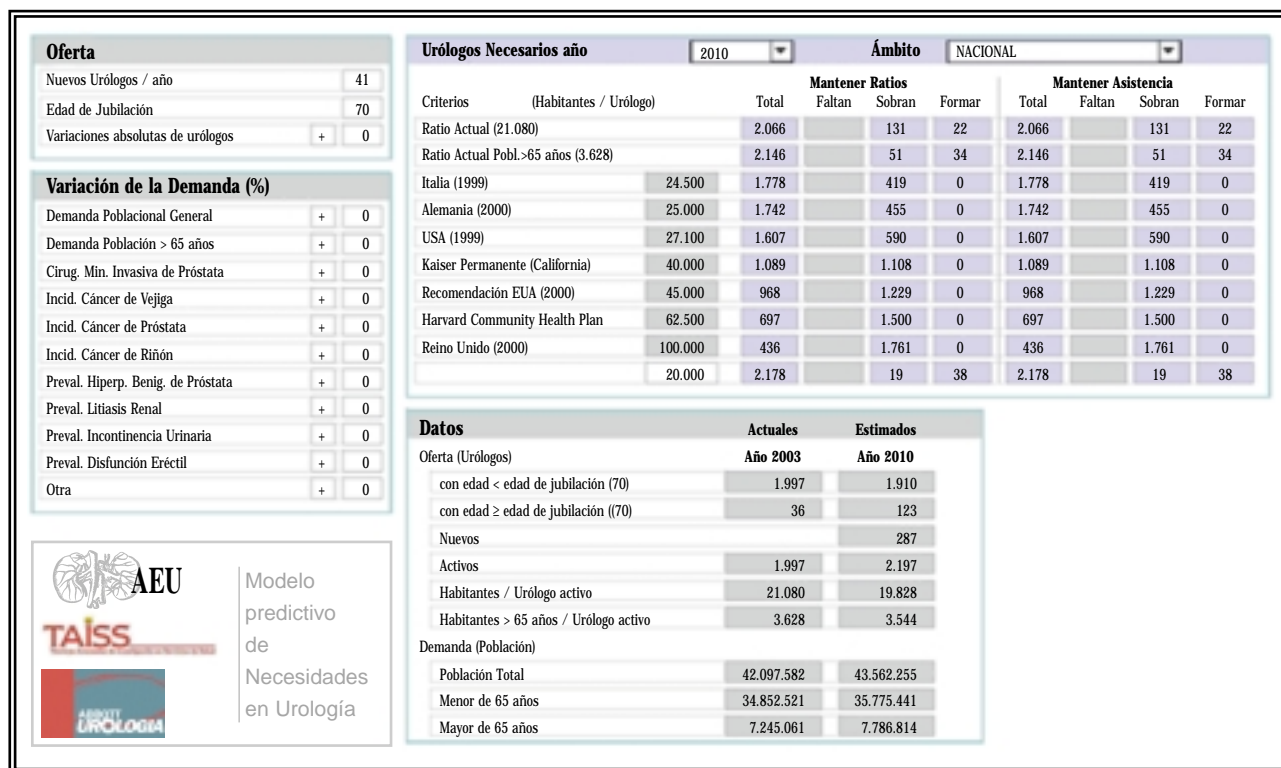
**Oferta**

| | | |
|---|---|---|
| Nuevos Urólogos / año | | 41 |
| Edad de Jubilación | | 70 |
| Variaciones absolutas de urólogos | + | 0 |

**Variación de la Demanda (%)**

| | | |
|---|---|---|
| Demanda Poblacional General | + | 0 |
| Demanda Población > 65 años | + | 0 |
| Cirug. Mín. Invasiva de Próstata | + | 0 |
| Incid. Cáncer de Vejiga | + | 0 |
| Incid. Cáncer de Próstata | + | 0 |
| Incid. Cáncer de Riñón | + | 0 |
| Preval. Hiperp. Benig. de Próstata | + | 0 |
| Preval. Litiasis Renal | + | 0 |
| Preval. Incontinencia Urinaria | + | 0 |
| Preval. Disfunción Eréctil | + | 0 |
| Otra | + | 0 |

AEU
TAISS
ABBOTT UROLOGIA
Modelo predictivo de Necesidades en Urología

**Urólogos Necesarios año** 2010 **Ámbito** NACIONAL

| Criterios (Habitantes / Urólogo) | | Mantener Ratios Total | Faltan | Sobran | Formar | Mantener Asistencia Total | Faltan | Sobran | Formar |
|---|---|---|---|---|---|---|---|---|---|
| Ratio Actual (21.080) | | 2.066 | | 131 | 22 | 2.066 | | 131 | 22 |
| Ratio Actual Pobl.>65 años (3.628) | | 2.146 | | 51 | 34 | 2.146 | | 51 | 34 |
| Italia (1999) | 24.500 | 1.778 | | 419 | 0 | 1.778 | | 419 | 0 |
| Alemania (2000) | 25.000 | 1.742 | | 455 | 0 | 1.742 | | 455 | 0 |
| USA (1999) | 27.100 | 1.607 | | 590 | 0 | 1.607 | | 590 | 0 |
| Kaiser Permanente (California) | 40.000 | 1.089 | | 1.108 | 0 | 1.089 | | 1.108 | 0 |
| Recomendación EUA (2000) | 45.000 | 968 | | 1.229 | 0 | 968 | | 1.229 | 0 |
| Harvard Community Health Plan | 62.500 | 697 | | 1.500 | 0 | 697 | | 1.500 | 0 |
| Reino Unido (2000) | 100.000 | 436 | | 1.761 | 0 | 436 | | 1.761 | 0 |
| | 20.000 | 2.178 | | 19 | 38 | 2.178 | | 19 | 38 |

**Datos**

| | Actuales Año 2003 | Estimados Año 2010 |
|---|---|---|
| Oferta (Urólogos) | | |
| con edad < edad de jubilación (70) | 1.997 | 1.910 |
| con edad ≥ edad de jubilación ((70) | 36 | 123 |
| Nuevos | | 287 |
| Activos | 1.997 | 2.197 |
| Habitantes / Urólogo activo | 21.080 | 19.828 |
| Habitantes > 65 años / Urólogo activo | 3.628 | 3.544 |
| Demanda (Población) | | |
| Población Total | 42.097.582 | 43.562.255 |
| Menor de 65 años | 34.852.521 | 35.775.441 |
| Mayor de 65 años | 7.245.061 | 7.786.814 |